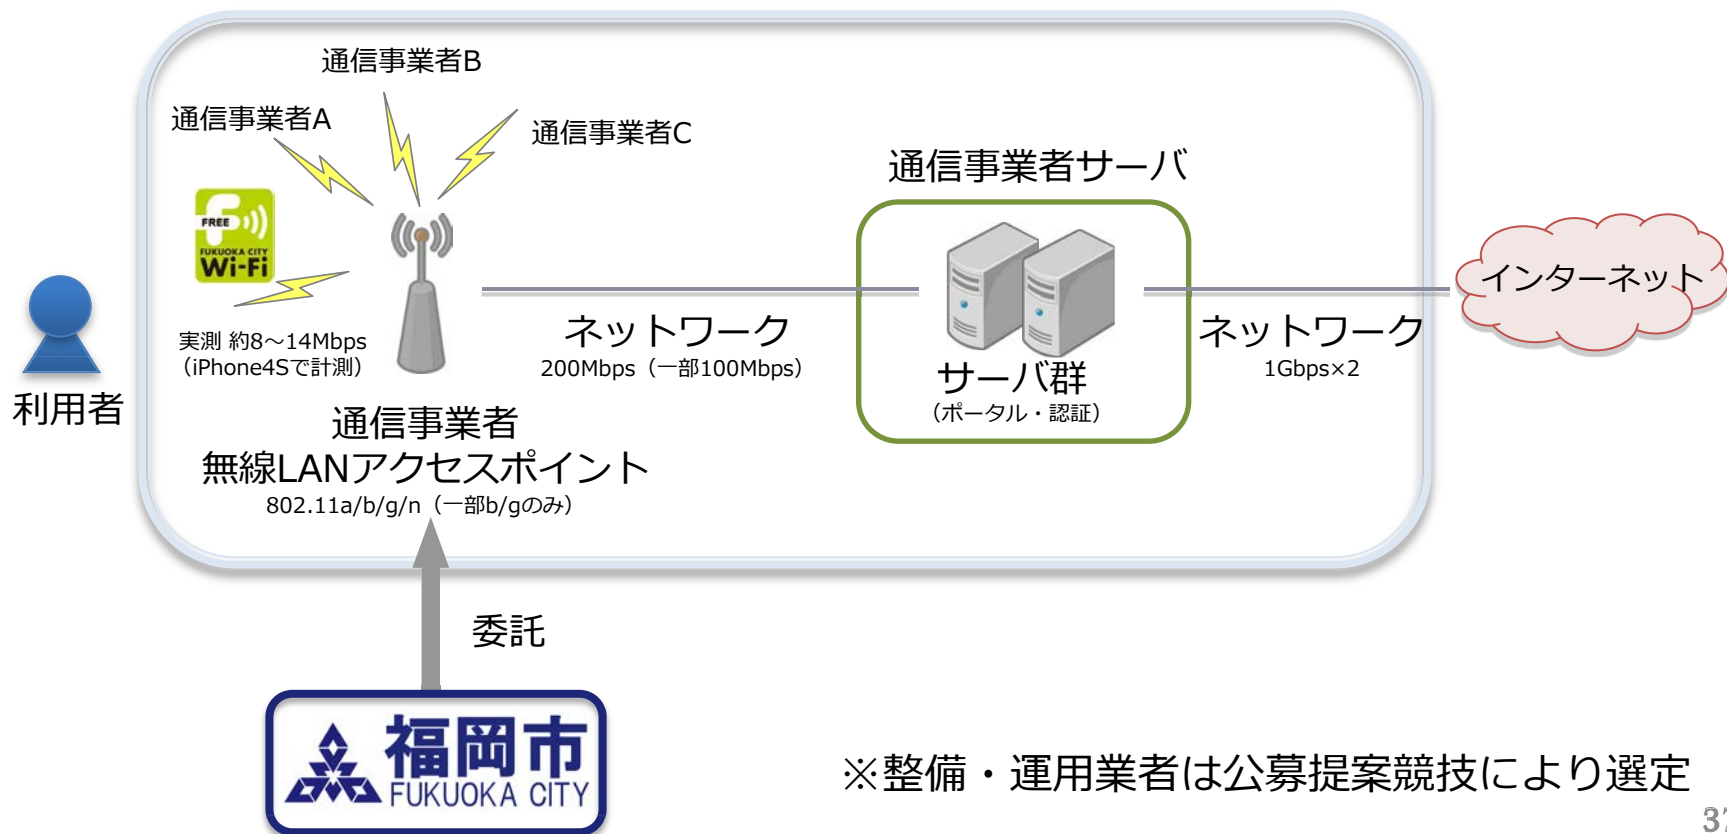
通信事業者B

通信事業者A

通信事業者C

通信事業者サーバ

FREE
FUKUOKA CITY
Wi-Fi

インターネット

ネットワーク
200Mbps（一部100Mbps）

ネットワーク
1Gbps×2

実測 約8～14Mbps
（iPhone4Sで計測）

サーバ群
（ポータル・認証）

利用者

通信事業者
無線LANアクセスポイント
802.11a/b/g/n（一部b/gのみ）

委託

福岡市
FUKUOKA CITY

※整備・運用業者は公募提案競技により選定

37